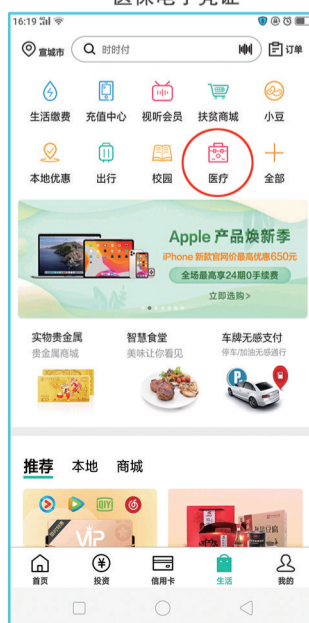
医保电子凭证

16:19

宣城市 时时付 订单

生活缴费 充值中心 视听会员 扶贫商城 小豆

本地优惠 出行 校园 医疗 全部

Apple 产品焕新季
iPhone 新款官网价最高优惠650元
全场最高享24期0手续费
立即选购 >

实物贵金属
贵金属商城

智慧食堂
美味让你看见

车牌无感支付
停车/加油无感通行

推荐 本地 商城

VIP

首页 投资 信用卡 生活 我的